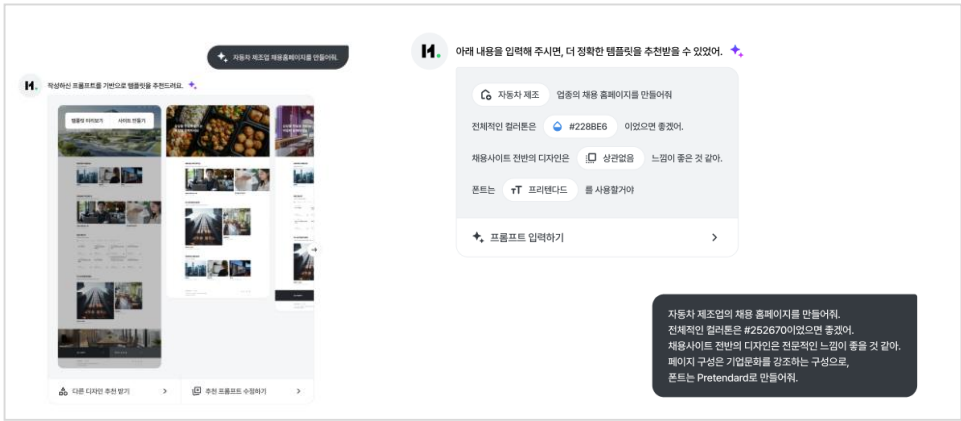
자동차 제조업 채용홈페이지를 만들어줘.

작성하신 프롬프트를 기반으로 템플릿을 추천드려요.

템플릿 미리보기
사이트 만들기

다른 디자인 추천 받기
추천 프롬프트 수정하기

아래 내용을 입력해 주시면, 더 정확한 템플릿을 추천받을 수 있어요.

자동차 제조 업종의 채용 홈페이지를 만들어줘

전체적인 컬러톤은 #228BE6 이었으면 좋겠어.

채용사이트 전반의 디자인은 상관없음 느낌이 좋은 것 같아.

폰트는 프리텐다드 를 사용할거야

프롬프트 입력하기

자동차 제조업의 채용 홈페이지를 만들어줘.
전체적인 컬러톤은 #252670이었으면 좋겠어.
채용사이트 전반의 디자인은 전문적인 느낌이 좋을 것 같아.
페이지 구성은 기업문화를 강조하는 구성으로,
폰트는 Pretendard로 만들어줘.